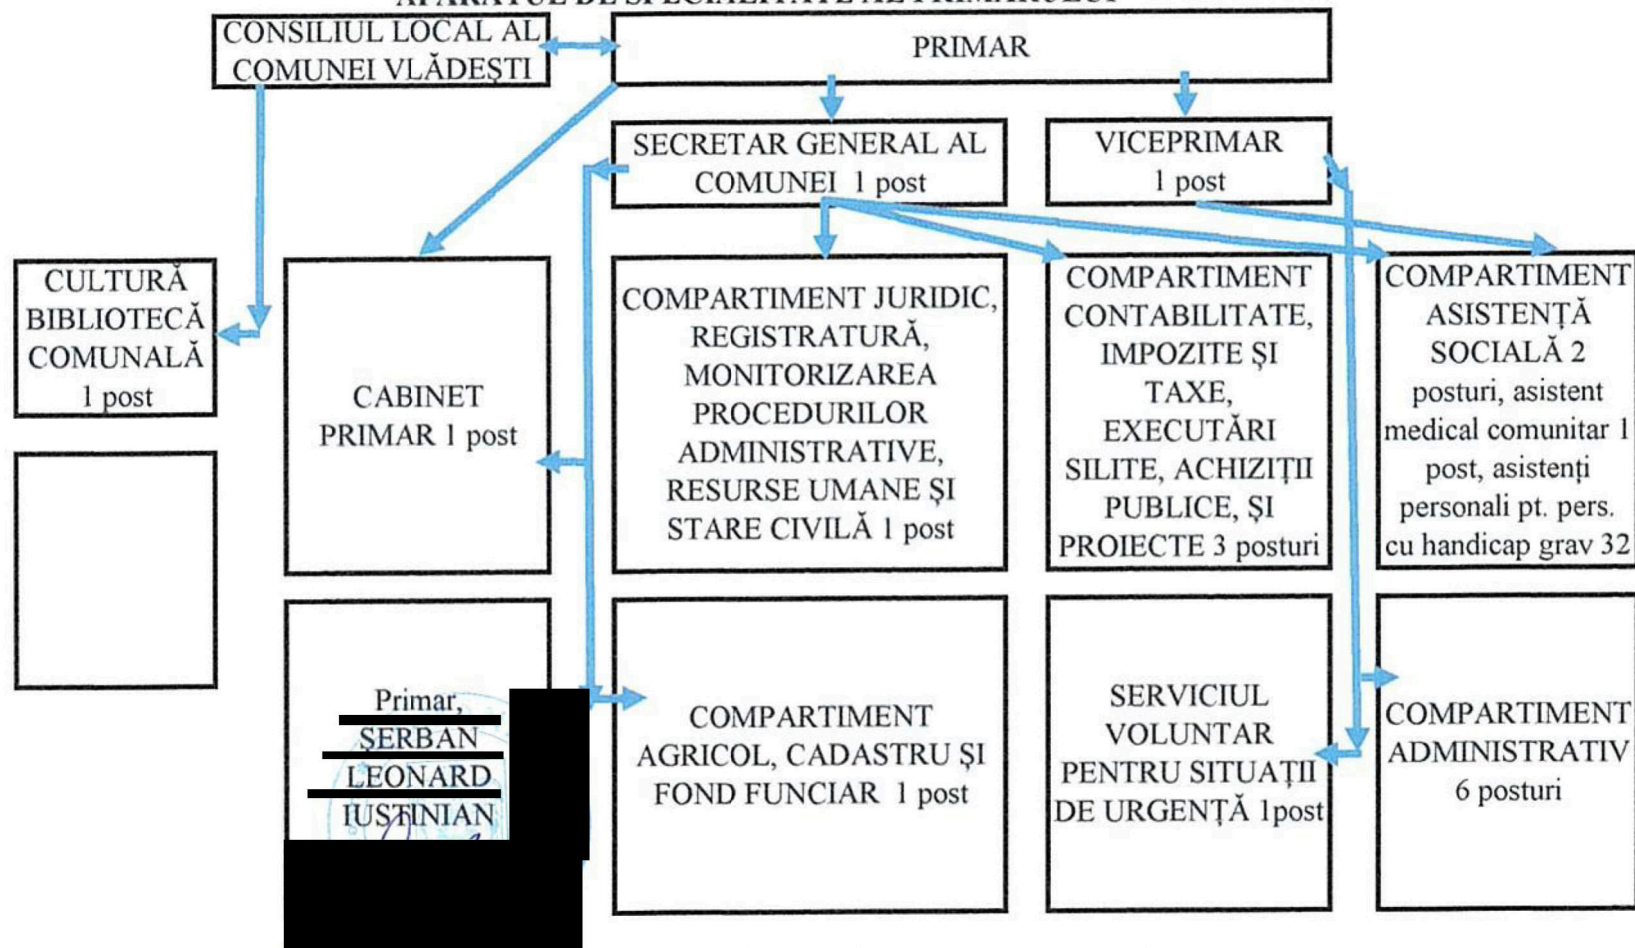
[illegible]

CONSILIUL LOCAL AL COMUNEI VLĂDEȘTI

PRIMAR

SECRETAR GENERAL AL COMUNEI 1 post

VICEPRIMAR 1 post

CULTURĂ BIBLIOTECĂ COMUNALĂ 1 post

CABINET PRIMAR 1 post

COMPARTIMENT JURIDIC, REGISTRATURĂ, MONITORIZAREA PROCEDURILOR ADMINISTRATIVE, RESURSE UMANE ȘI STARE CIVILĂ 1 post

COMPARTIMENT CONTABILITATE, IMPOZITE ȘI TAXE, EXECUTĂRI SILITE, ACHIZIȚII PUBLICE, ȘI PROIECTE 3 posturi

COMPARTIMENT ASISTENȚĂ SOCIALĂ 2 posturi, asistent medical comunitar 1 post, asistenți personali pt. pers. cu handicap grav 32

Primar, ȘERBAN LEONARD IUSTINIAN

COMPARTIMENT AGRICOL, CADASTRU ȘI FOND FUNCIAR 1 post

SERVICIUL VOLUNTAR PENTRU SITUAȚII DE URGENȚĂ 1post

COMPARTIMENT ADMINISTRATIV 6 posturi